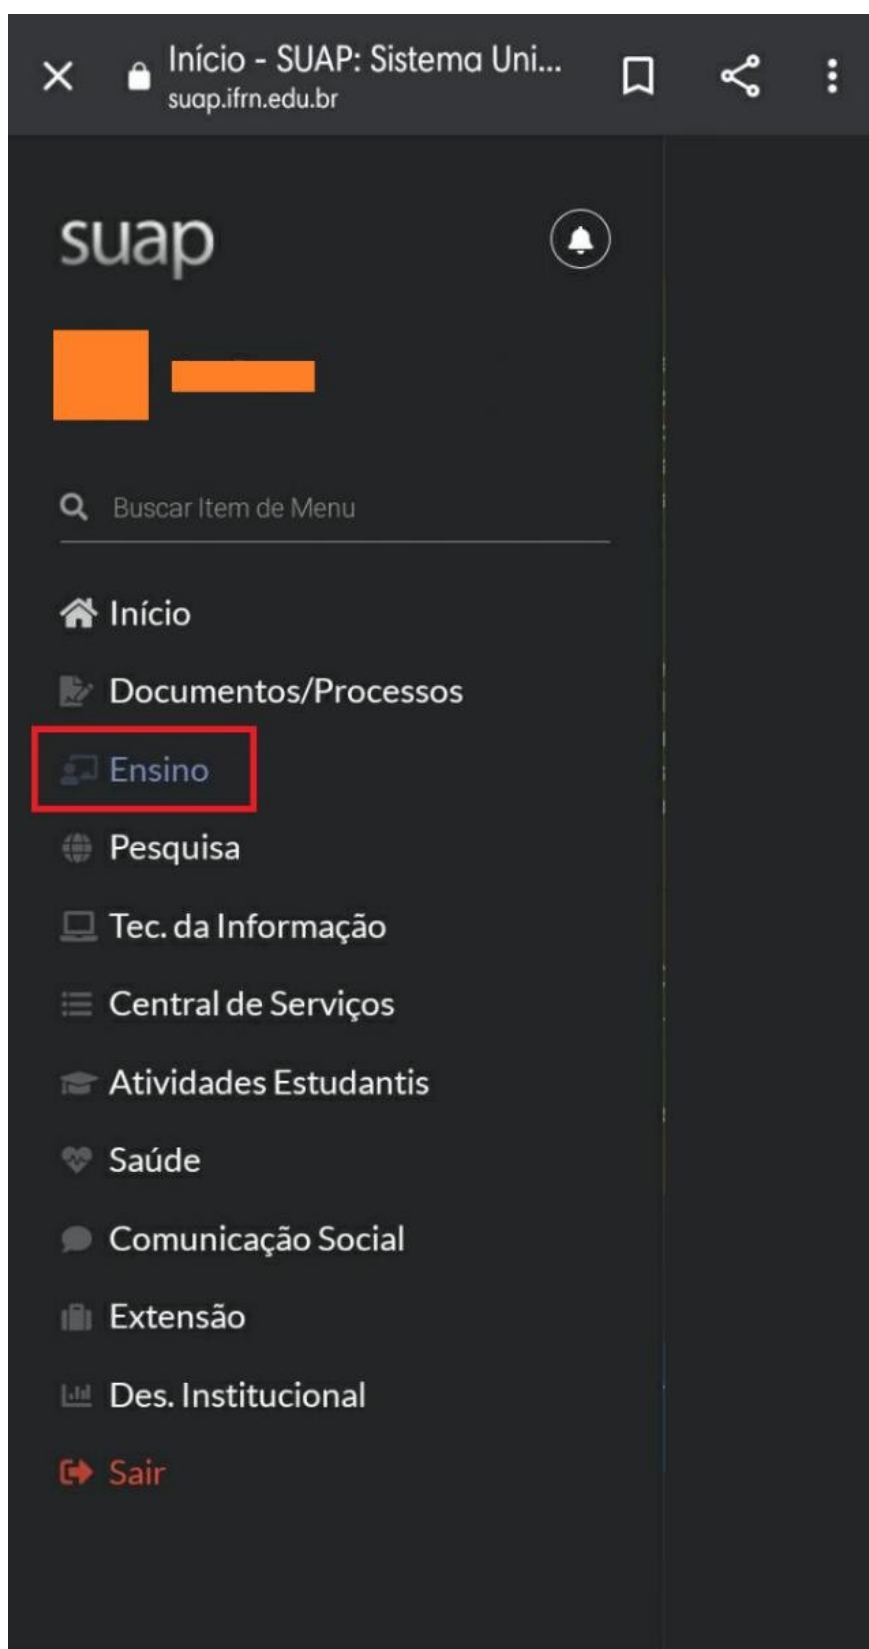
Início - SUAP: Sistema Uni...
suap.ifrn.edu.br

suap

Buscar Item de Menu

Início
Documentos/Processos
Ensino
Pesquisa
Tec. da Informação
Central de Serviços
Atividades Estudantis
Saúde
Comunicação Social
Extensão
Des. Institucional
Sair